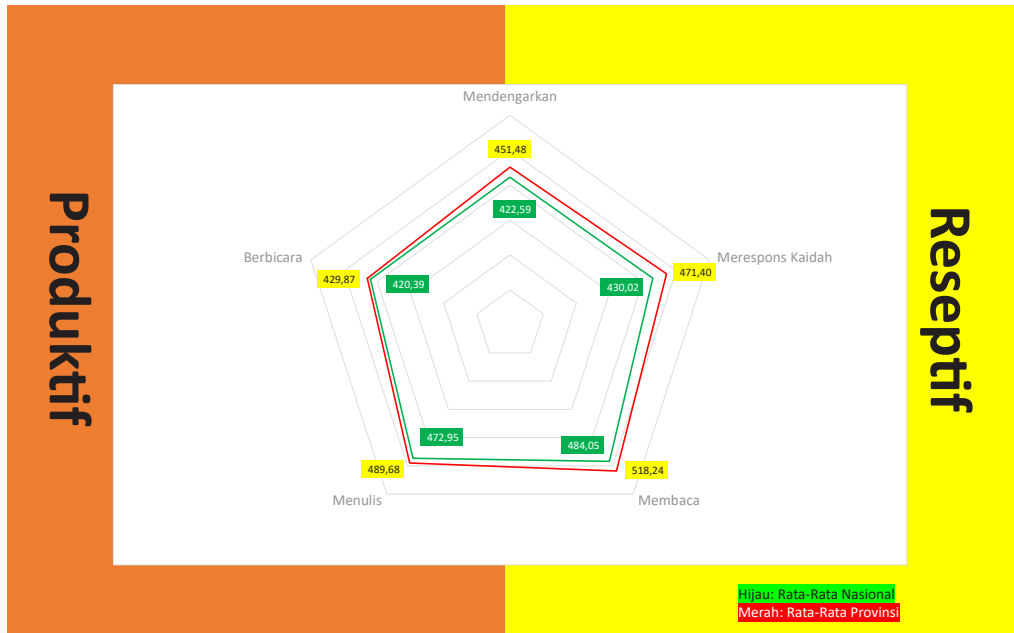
Produktif

Reseptif

Mendengarkan

451,48

422,59

Berbicara

429,87

420,39

Merespons Kaidah

471,40

430,02

472,95

484,05

489,68

518,24

Menulis

Membaca

Hijau: Rata-Rata Nasional
Merah: Rata-Rata Provinsi